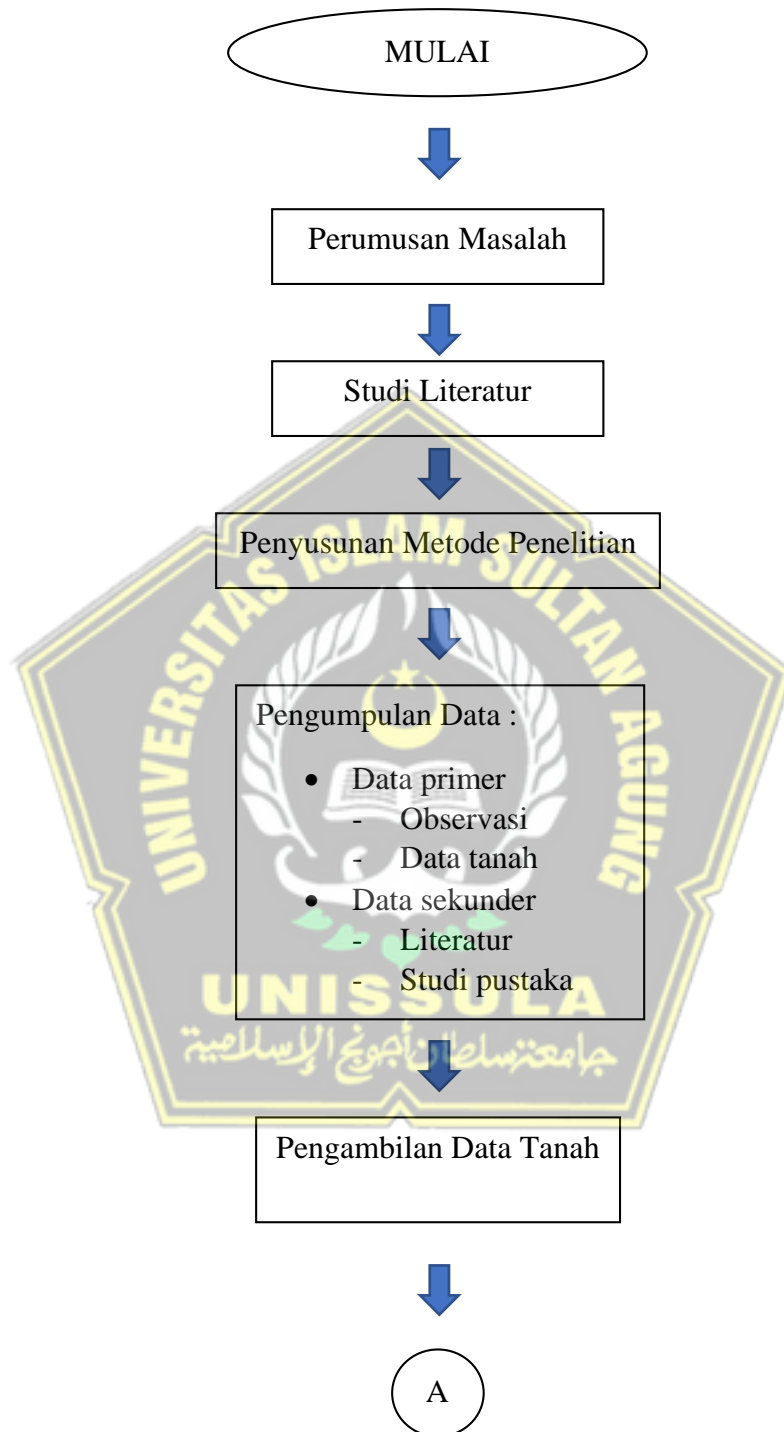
MULAI

Perumusan Masalah

Studi Literatur

Penyusunan Metode Penelitian

Pengumpulan Data :

- Data primer
  - Observasi
  - Data tanah
- Data sekunder
  - Literatur
  - Studi pustaka

Pengambilan Data Tanah

A

UNIVERSITAS ISLAM SULTAN AGUNG
UNISSULA
جامعة سلطان أجونج الإسلامية